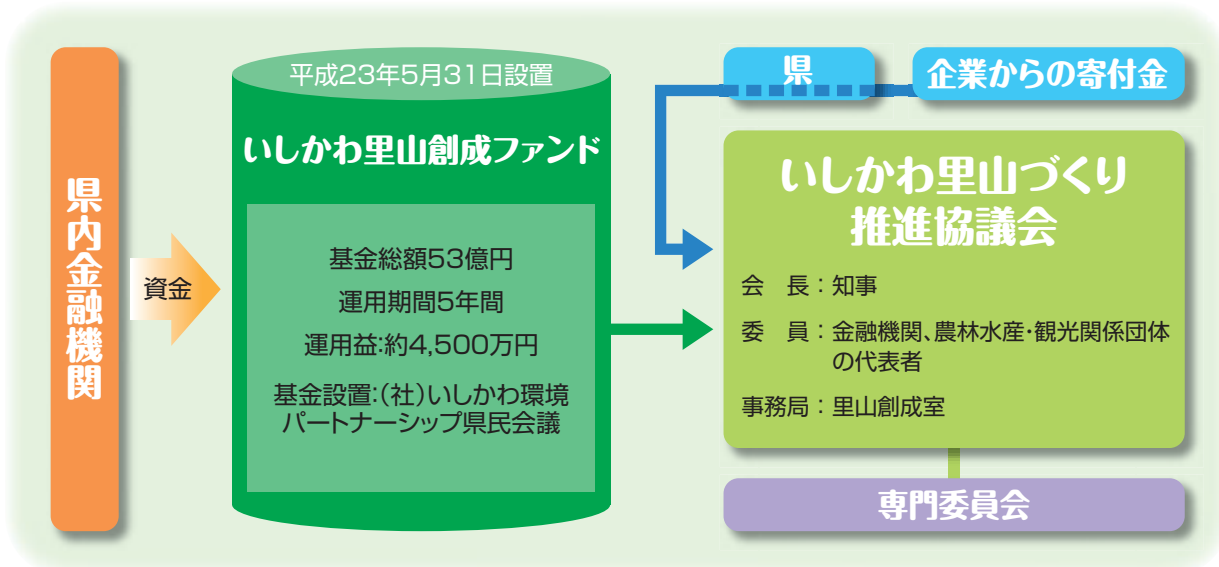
県内金融機関

資金

平成23年5月31日設置

いしかわ里山創成ファンド

基金総額53億円

運用期間5年間

運用益:約4,500万円

基金設置:(社)いしかわ環境パートナーシップ県民会議

県

企業からの寄付金

いしかわ里山づくり推進協議会

会　長：知事

委　員：金融機関、農林水産・観光関係団体の代表者

事務局：里山創成室

専門委員会